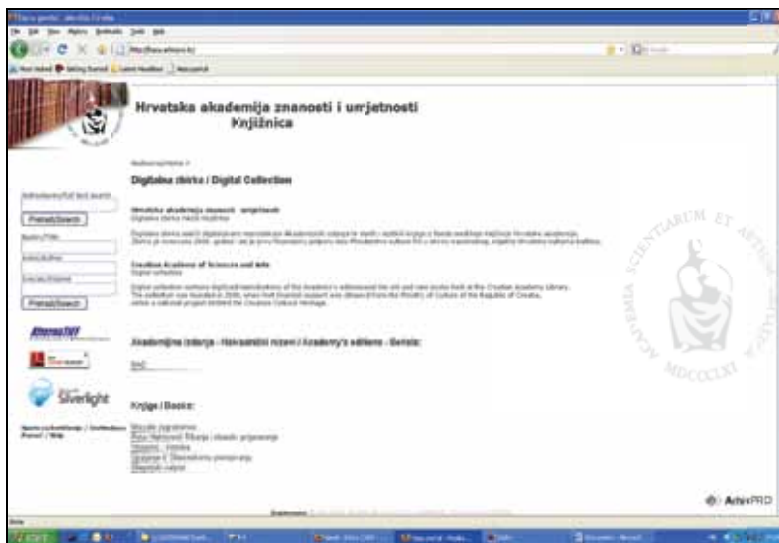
Hrvatska akademija znanosti i umjetnosti
Knjižnica

Digitalna zbirka / Digital Collection

Pretraži/Search

Pretraži/Search

Silverlight

Akademijina izdanja - Nakladnički nizovi / Academy's editions - Serials:

Knjige / Books:

ACADEMIA SCIENTIARUM ET ARTIUM
MDCCCLXI

ArhivPRO